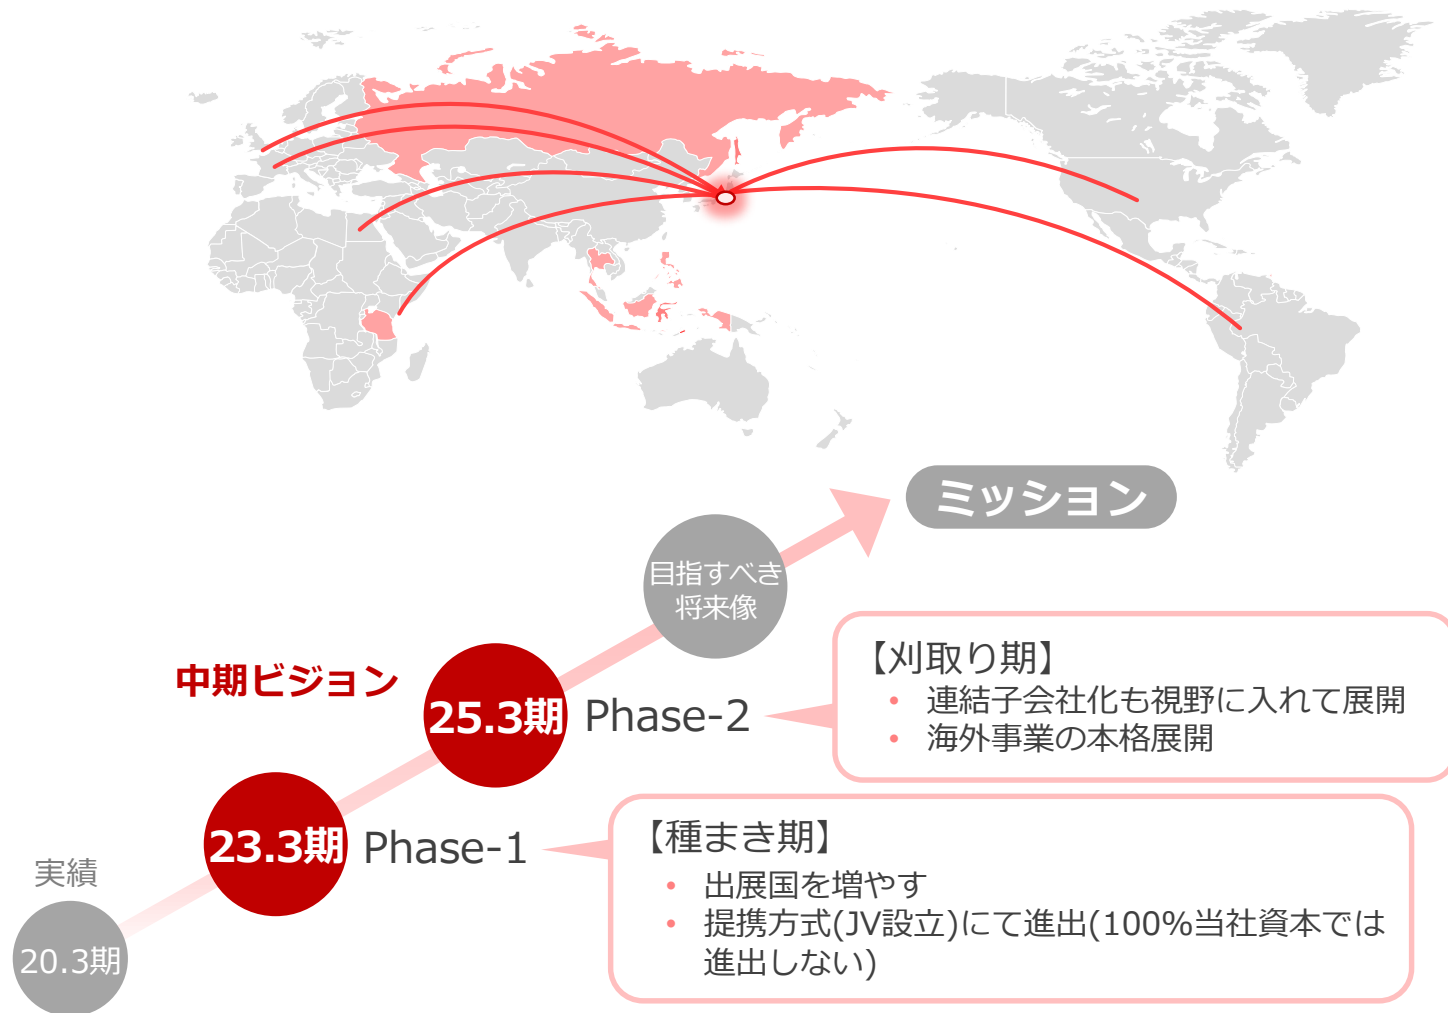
ミッション

目指すべき将来像

中期ビジョン

25.3期 Phase-2

【刈取り期】
• 連結子会社化も視野に入れて展開
• 海外事業の本格展開

23.3期 Phase-1

【種まき期】
• 出展国を増やす
• 提携方式(JV設立)にて進出(100%当社資本では進出しない)

実績

20.3期